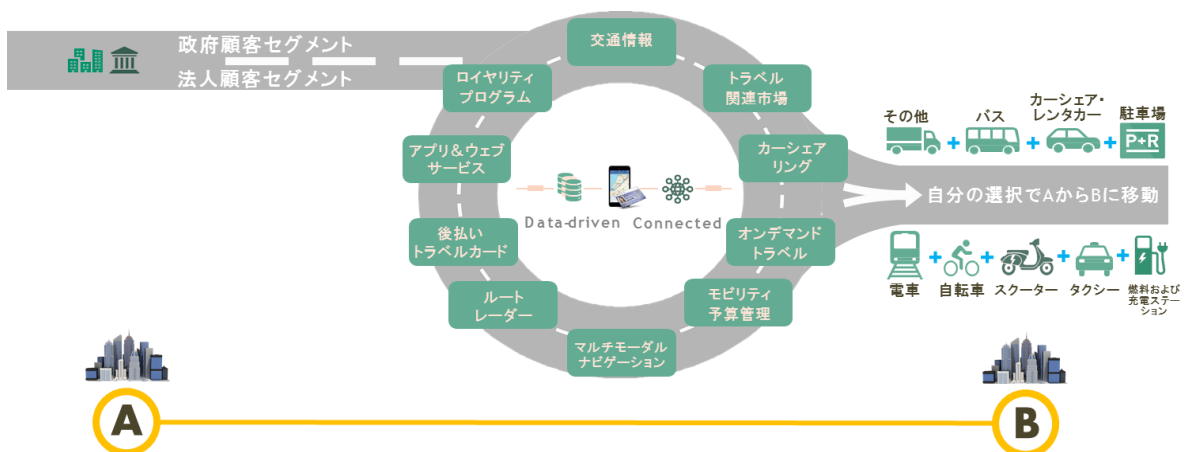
政府顧客セグメント
法人顧客セグメント

交通情報
トラベル関連市場
カーシェアリング
オンデマンドトラベル
モビリティ予算管理
マルチモーダルナビゲーション
ルートレーダー
後払いトラベルカード
アプリ＆ウェブサービス
ロイヤリティプログラム

Data-driven Connected

その他 + バス + カーシェア・レンタカー + 駐車場
P+R
自分の選択でAからBに移動
電車 + 自転車 + スクーター + タクシー + 燃料および充電ステーション

A
B